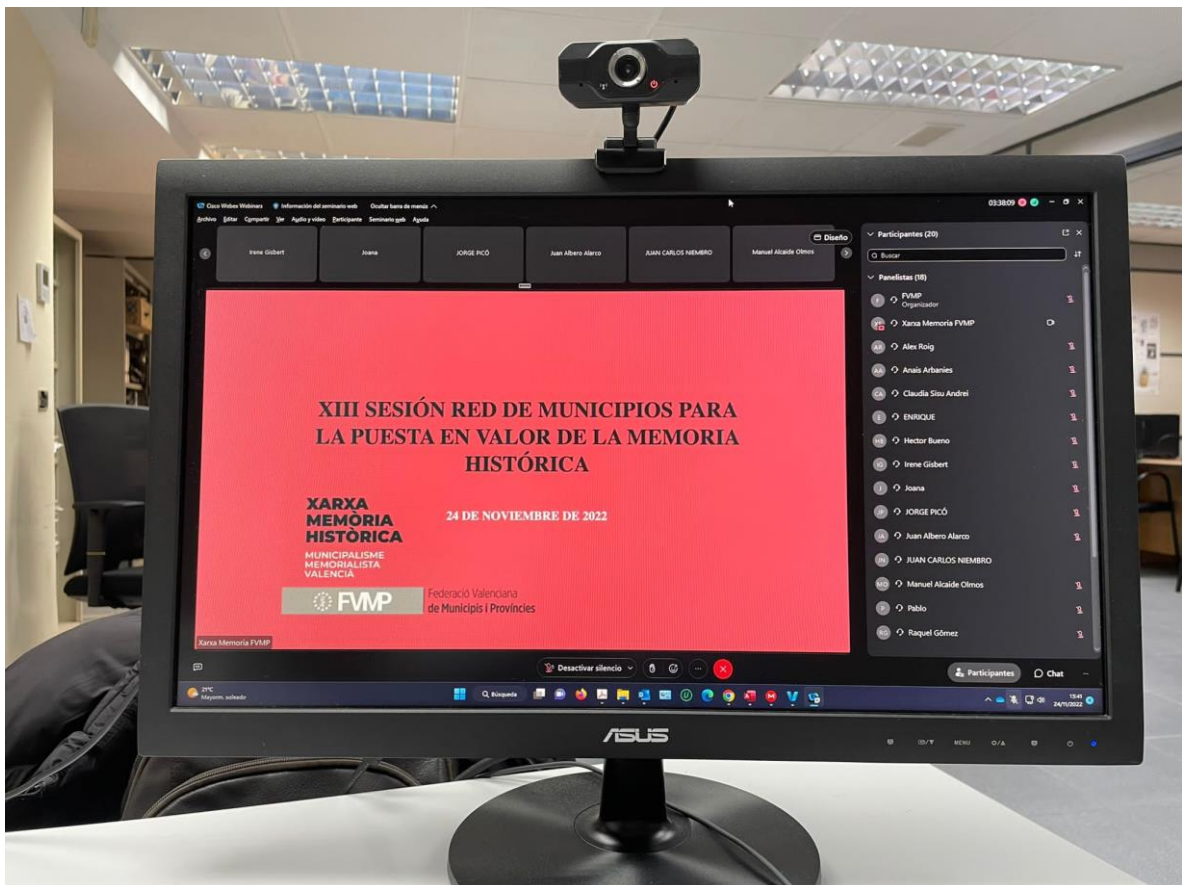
Cisco Webex Webinars   Información del seminario web   Ocultar barra de menús

03:38:09

Archivo  Editar  Compartir  Ver  Audio y vídeo  Participante  Seminario web  Ayuda

Diseño

Irene Gisbert   Joana   JORGE PICÓ   Juan Albero Alarco   JUAN CARLOS NIEMBRO   Manuel Alcaide Olmos

XIII SESIÓN RED DE MUNICIPIOS PARA LA PUESTA EN VALOR DE LA MEMORIA HISTÓRICA

XARXA MEMÒRIA HISTÒRICA
MUNICIPALISME MEMORIALISTA VALENCIÀ

24 DE NOVIEMBRE DE 2022

FVMP Federació Valenciana de Municipis i Províncies

Xarxa Memoria FVMP

Participantes (20)

Buscar

Panelistas (18)

FVMP
Organizador
Xarxa Memoria FVMP
Alex Roig
Anaís Arbanies
Claudia Sisu Andrei
ENRIQUE
Hector Bueno
Irene Gisbert
Joana
JORGE PICÓ
Juan Albero Alarco
JUAN CARLOS NIEMBRO
Manuel Alcaide Olmos
Pablo
Raquel Gómez

Desactivar silencio

Participantes   Chat

21°C
Mayorm. soleado

Búsqueda

13:41
24/11/2022

ASUS

MENU